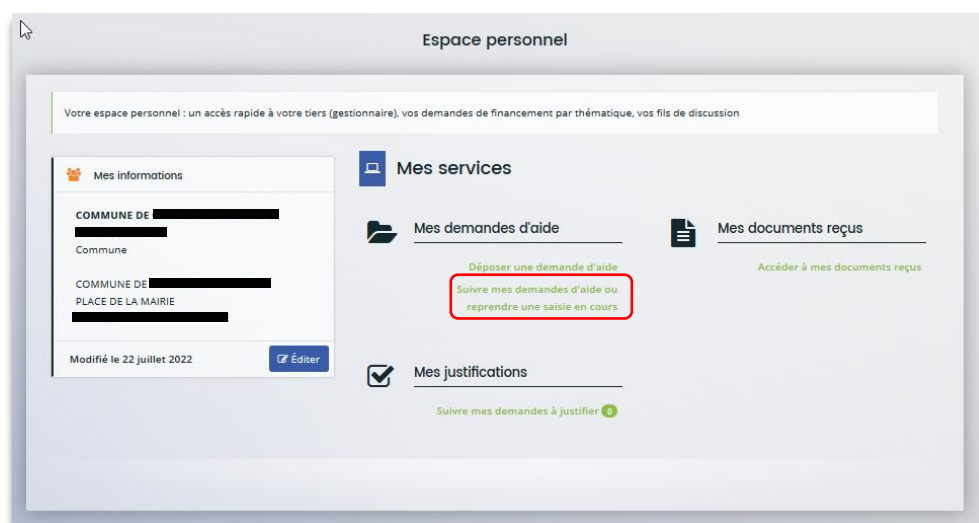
Espace personnel

Votre espace personnel : un accès rapide à votre tiers (gestionnaire), vos demandes de financement par thématique, vos fils de discussion

Mes informations

COMMUNE DE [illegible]
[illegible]
Commune

COMMUNE DE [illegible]
PLACE DE LA MAIRIE
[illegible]

Modifié le 22 juillet 2022

Éditer

Mes services

Mes demandes d'aide

Déposer une demande d'aide

Suivre mes demandes d'aide ou reprendre une saisie en cours

Mes documents reçus

Accéder à mes documents reçus

Mes justifications

Suivre mes demandes à justifier 0